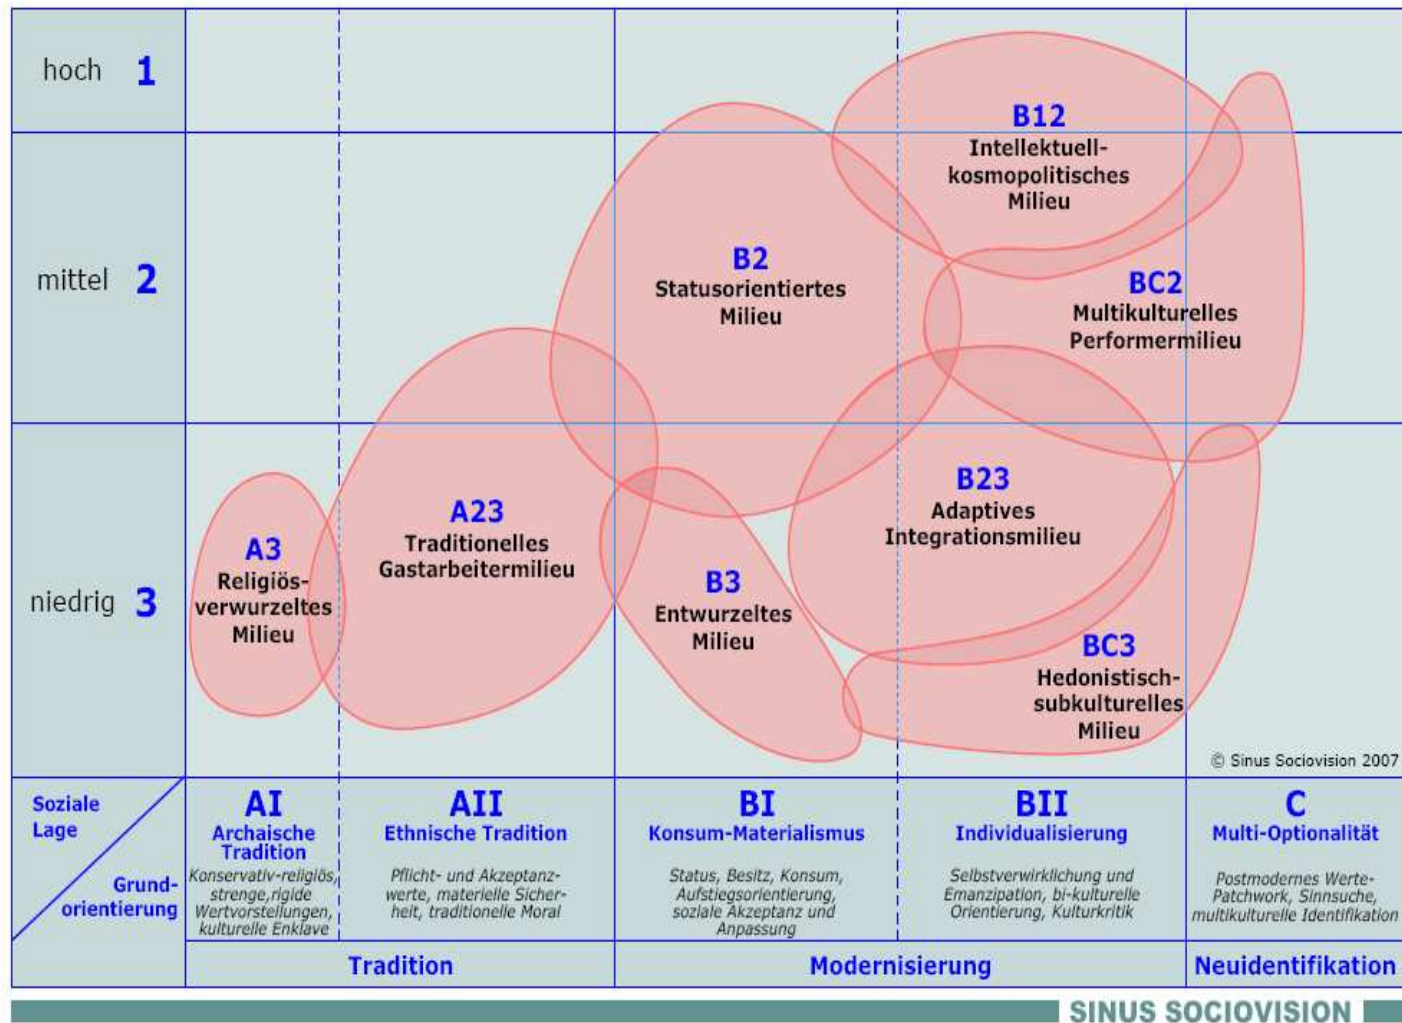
hoch 1

mittel 2

niedrig 3

B12
Intellektuell-kosmopolitisches Milieu

B2
Statusorientiertes Milieu

BC2
Multikulturelles Performermilieu

A23
Traditionelles Gastarbeitermilieu

A3
Religiös-verwurzeltes Milieu

B3
Entwurzeltes Milieu

B23
Adaptives Integrationsmilieu

BC3
Hedonistisch-subkulturelles Milieu

© Sinus Sociovision 2007

Soziale Lage

Grund-orientierung

AI
Archaische Tradition
Konservativ-religiös, strenge,rigide Wertvorstellungen, kulturelle Enklave

AII
Ethnische Tradition
Pflicht- und Akzeptanzwerte, materielle Sicherheit, traditionelle Moral

BI
Konsum-Materialismus
Status, Besitz, Konsum, Aufstiegsorientierung, soziale Akzeptanz und Anpassung

BII
Individualisierung
Selbstverwirklichung und Emanzipation, bi-kulturelle Orientierung, Kulturkritik

C
Multi-Optionalität
Postmodernes Werte-Patchwork, Sinnsuche, multikulturelle Identifikation

Tradition

Modernisierung

Neuidentifikation

SINUS SOCIOVISION